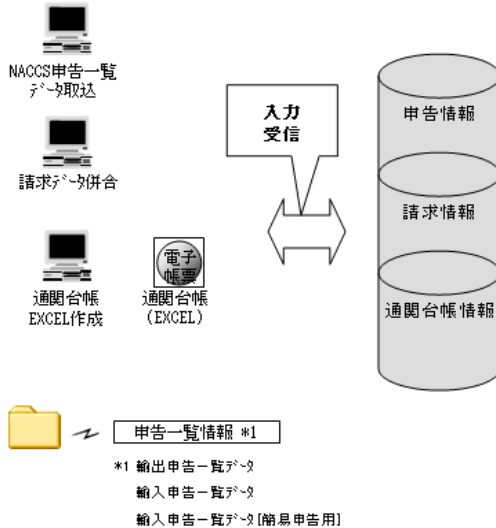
NACCS申告一覧データ取込

請求データ併合

通関台帳 EXCEL作成

電子帳票

通関台帳 (EXCEL)

入力 受信

申告情報

請求情報

通関台帳情報

申告一覧情報 *1

*1 輸出申告一覧データ
輸入申告一覧データ
輸入申告一覧データ[簡易申告用]